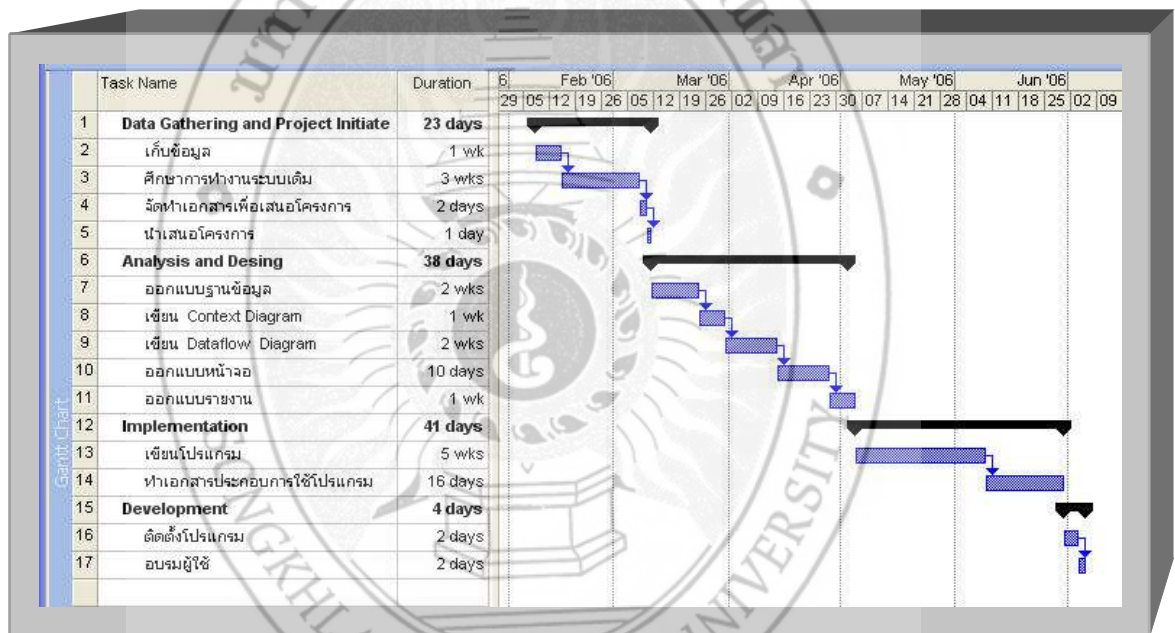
Gantt Chart

| | Task Name | Duration |
|---|---|---|
| 1 | Data Gathering and Project Initiate | 23 days |
| 2 | เก็บข้อมูล | 1 wk |
| 3 | ศึกษาการทำงานระบบเดิม | 3 wks |
| 4 | จัดทำเอกสารเพื่อเสนอโครงการ | 2 days |
| 5 | นำเสนอโครงการ | 1 day |
| 6 | Analysis and Desing | 38 days |
| 7 | ออกแบบฐานข้อมูล | 2 wks |
| 8 | เขียน Context Diagram | 1 wk |
| 9 | เขียน Dataflow Diagram | 2 wks |
| 10 | ออกแบบหน้าจอ | 10 days |
| 11 | ออกแบบรายงาน | 1 wk |
| 12 | Implementation | 41 days |
| 13 | เขียนโปรแกรม | 5 wks |
| 14 | ทำเอกสารประกอบการใช้โปรแกรม | 16 days |
| 15 | Development | 4 days |
| 16 | ติดตั้งโปรแกรม | 2 days |
| 17 | อบรมผู้ใช้ | 2 days |

6 Feb '06 Mar '06 Apr '06 May '06 Jun '06
29 05 12 19 26 05 12 19 26 02 09 16 23 30 07 14 21 28 04 11 18 25 02 09

SONGKHLA UNIVERSITY